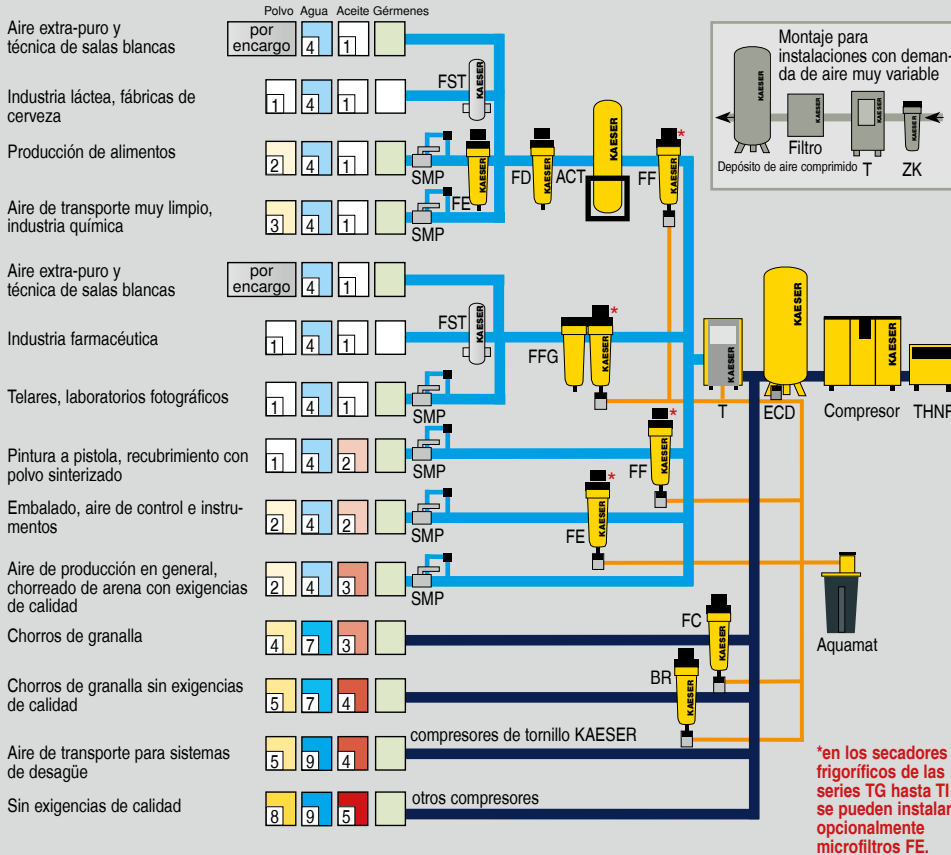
Polvo Agua Aceite Gérmenes

Aire extra-puro y técnica de salas blancas
por encargo 4 1

Industria láctea, fábricas de cerveza
1 4 1

Producción de alimentos
2 4 1

Aire de transporte muy limpio, industria química
3 4 1

Aire extra-puro y técnica de salas blancas
por encargo 4 1

Industria farmacéutica
1 4 1

Telares, laboratorios fotográficos
1 4 1

Pintura a pistola, recubrimiento con polvo sinterizado
1 4 2

Embalado, aire de control e instrumentos
2 4 2

Aire de producción en general, chorreado de arena con exigencias de calidad
2 4 3

Chorros de granalla
4 7 3

Chorros de granalla sin exigencias de calidad
5 7 4

Aire de transporte para sistemas de desagüe
5 9 4

Sin exigencias de calidad
8 9 5

FST
SMP
FE
SMP
FD
ACT
FF*
KAESER
FST
FFG*
SMP
SMP
FF*
SMP
FE*
SMP
FC
BR
compresores de tornillo KAESER
otros compresores
T
ECD
Compresor
THNF
Aquamat

Montaje para instalaciones con demanda de aire muy variable
Filtro
Depósito de aire comprimido
T
ZK

*en los secadores frigoríficos de las series TG hasta TI se pueden instalar opcionalmente microfiltros FE.